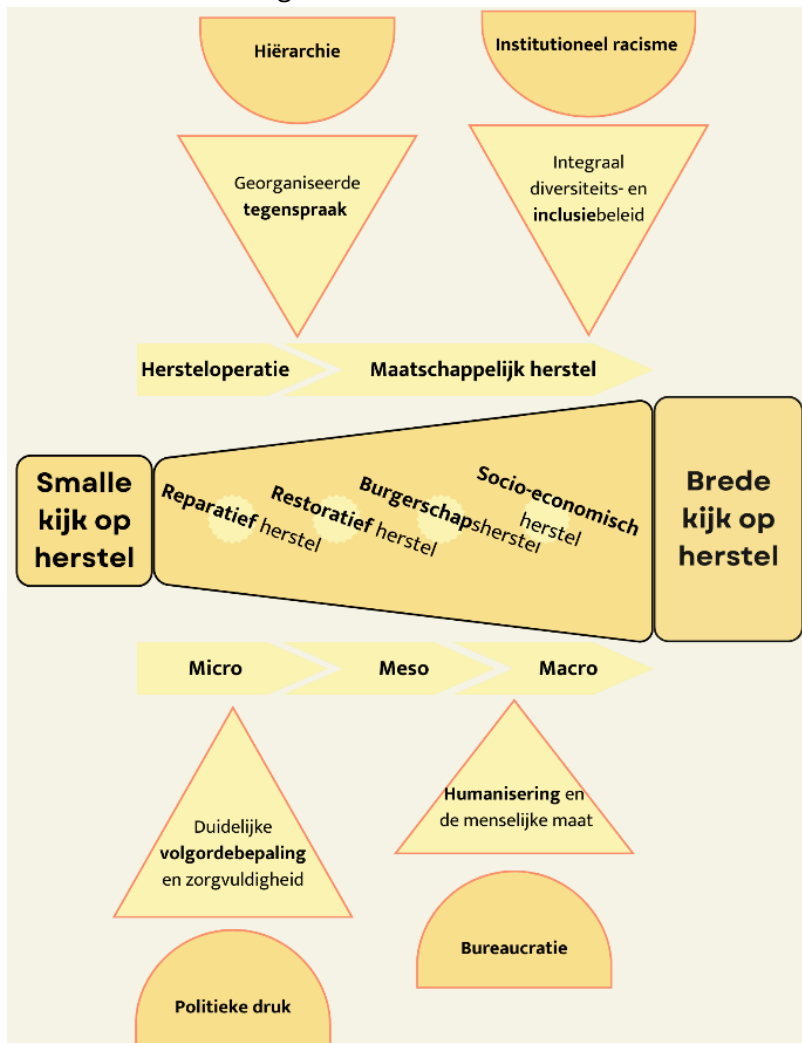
Hiërarchie

Institutioneel racisme

Georganiseerde tegenspraak

Integraal diversiteits- en inclusiebeleid

Hersteloperatie

Maatschappelijk herstel

Smalle kijk op herstel

Reparatief herstel

Restoratief herstel

Burgerschapsherstel

Socio-economisch herstel

Brede kijk op herstel

Micro

Meso

Macro

Duidelijke volgordebepaling en zorgvuldigheid

Humanisering en de menselijke maat

Bureaucratie

Politieke druk